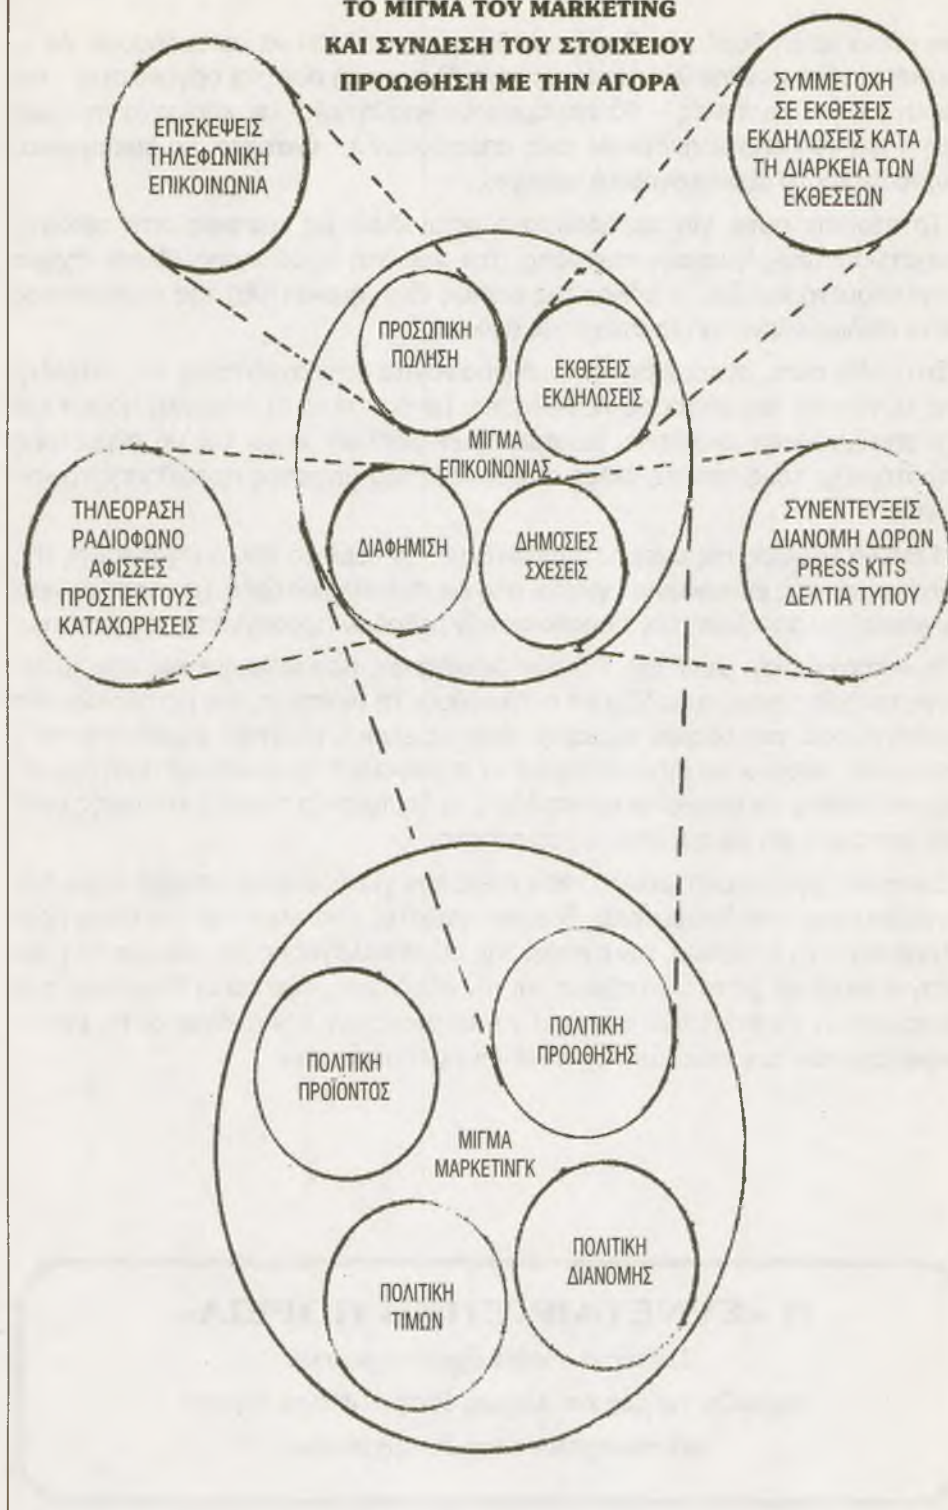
ΤΟ ΜΙΓΜΑ ΤΟΥ MARKETING
ΚΑΙ ΣΥΝΔΕΣΗ ΤΟΥ ΣΤΟΙΧΕΙΟΥ
ΠΡΟΩΘΗΣΗ ΜΕ ΤΗΝ ΑΓΟΡΑ

ΕΠΙΣΚΕΨΕΙΣ
ΤΗΛΕΦΩΝΙΚΗ
ΕΠΙΚΟΙΝΩΝΙΑ

ΣΥΜΜΕΤΟΧΗ
ΣΕ ΕΚΘΕΣΕΙΣ
ΕΚΔΗΛΩΣΕΙΣ ΚΑΤΑ
ΤΗ ΔΙΑΡΚΕΙΑ ΤΩΝ
ΕΚΘΕΣΕΩΝ

ΠΡΟΣΩΠΙΚΗ
ΠΩΛΗΣΗ

ΕΚΘΕΣΕΙΣ
ΕΚΔΗΛΩΣΕΙΣ

ΜΙΓΜΑ
ΕΠΙΚΟΙΝΩΝΙΑΣ

ΤΗΛΕΟΡΑΣΗ
ΡΑΔΙΟΦΩΝΟ
ΑΦΙΣΣΕΣ
ΠΡΟΣΠΕΚΤΟΥΣ
ΚΑΤΑΧΩΡΗΣΕΙΣ

ΔΙΑΦΗΜΙΣΗ

ΔΗΜΟΣΙΕΣ
ΣΧΕΣΕΙΣ

ΣΥΝΕΝΤΕΥΞΕΙΣ
ΔΙΑΝΟΜΗ ΔΩΡΩΝ
PRESS KITS
ΔΕΛΤΙΑ ΤΥΠΟΥ

ΠΟΛΙΤΙΚΗ
ΠΡΟΪΟΝΤΟΣ

ΠΟΛΙΤΙΚΗ
ΠΡΟΩΘΗΣΗΣ

ΜΙΓΜΑ
ΜΑΡΚΕΤΙΝΓΚ

ΠΟΛΙΤΙΚΗ
ΔΙΑΝΟΜΗΣ

ΠΟΛΙΤΙΚΗ
ΤΙΜΩΝ